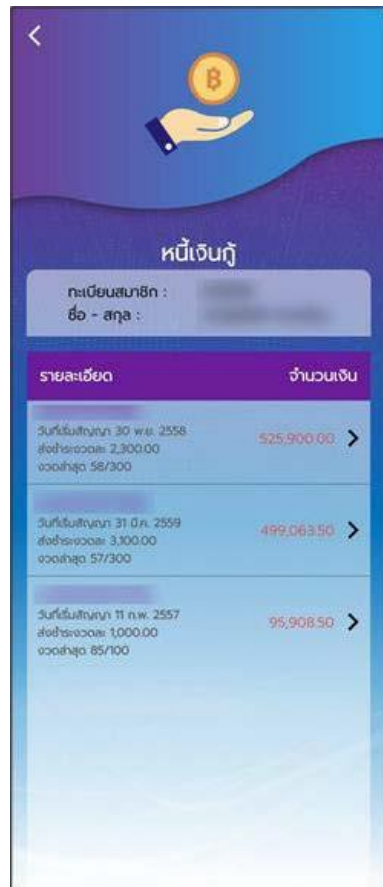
฿

หนี้เงินกู้

ทะเบียนสมาชิก : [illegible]
ชื่อ - สกุล : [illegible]

รายละเอียด

จำนวนเงิน

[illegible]
วันที่เริ่มสัญญา 30 พ.ย. 2558
ส่งชำระงวดละ 2,300.00
งวดล่าสุด 58/300

525,900.00

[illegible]
วันที่เริ่มสัญญา 31 มี.ค. 2559
ส่งชำระงวดละ 3,100.00
งวดล่าสุด 57/300

499,063.50

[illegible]
วันที่เริ่มสัญญา 11 ก.พ. 2557
ส่งชำระงวดละ 1,000.00
งวดล่าสุด 85/100

95,908.50